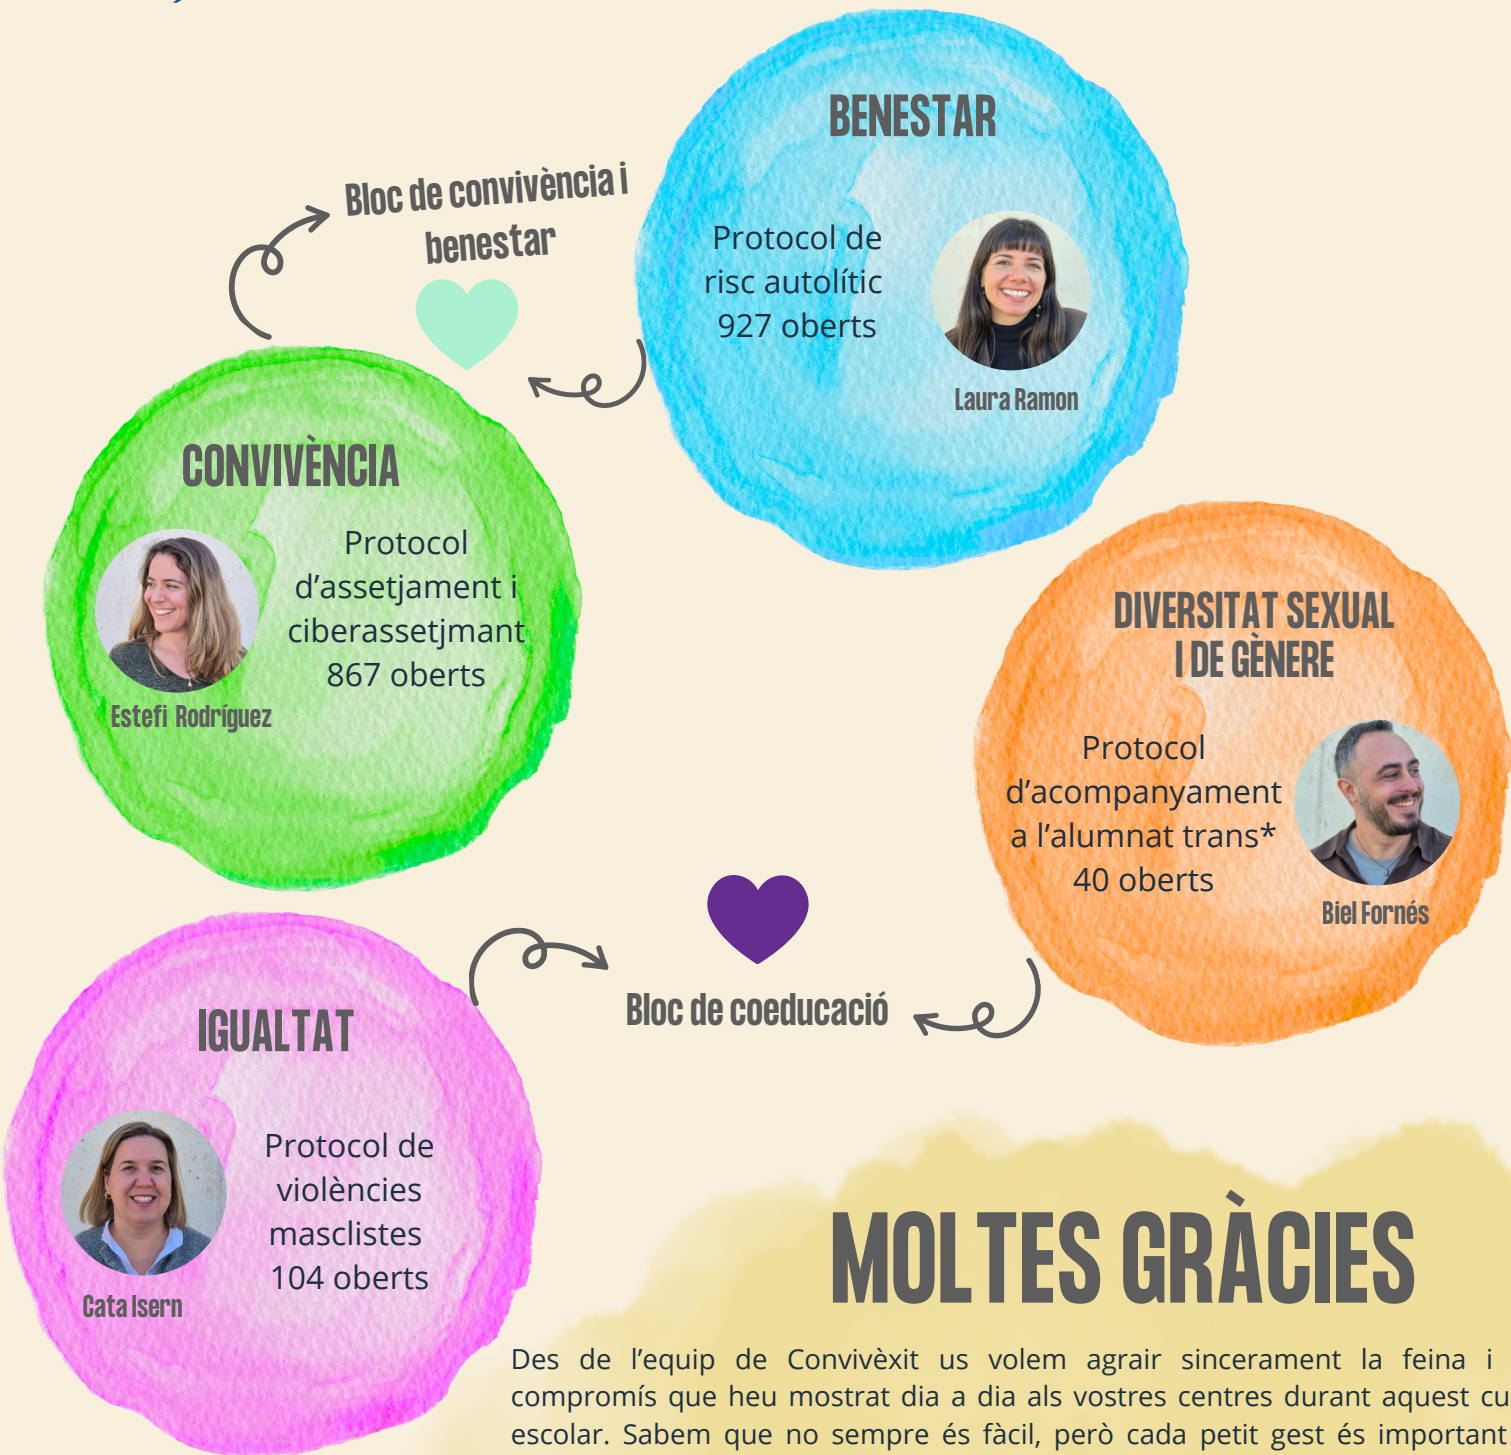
Bloc de convivència i benestar

BENESTAR

Protocol de risc autolític 927 oberts

Laura Ramon

CONVIVÈNCIA

Protocol d'assetjament i ciberassetjmant 867 oberts

Estefi Rodríguez

DIVERSITAT SEXUAL I DE GÈNERE

Protocol d'acompanyament a l'alumnat trans* 40 oberts

Biel Fornés

Bloc de coeducació

IGUALTAT

Protocol de violències masclistes 104 oberts

Cata Isern

MOLTES GRÀCIES

Des de l'equip de Convivèxit us volem agrair sincerament la feina i compromís que heu mostrat dia a dia als vostres centres durant aquest cu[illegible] escolar. Sabem que no sempre és fàcil, però cada petit gest és important